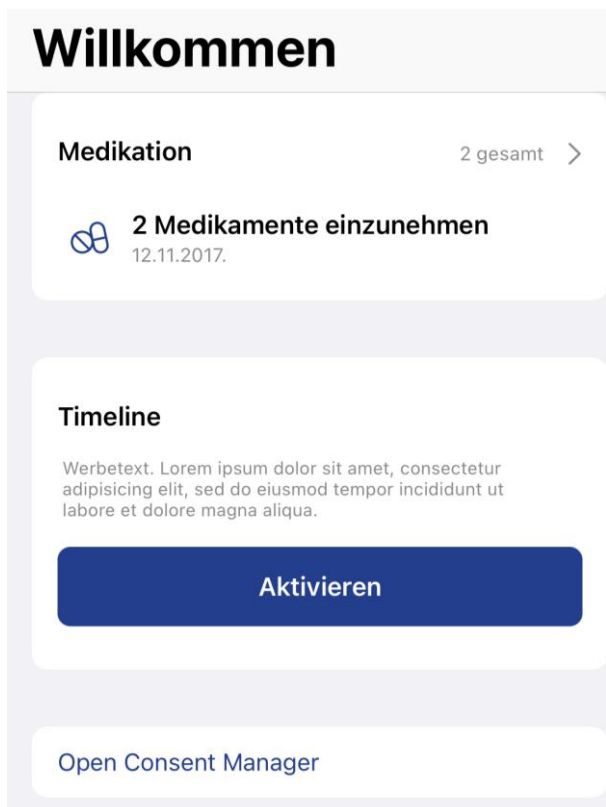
Willkommen

Medikation

2 gesamt >

2 Medikamente einzunehmen
12.11.2017.

Timeline

Werbetext. Lorem ipsum dolor sit amet, consectetur adipisicing elit, sed do eiusmod tempor incididunt ut labore et dolore magna aliqua.

Aktivieren

Open Consent Manager